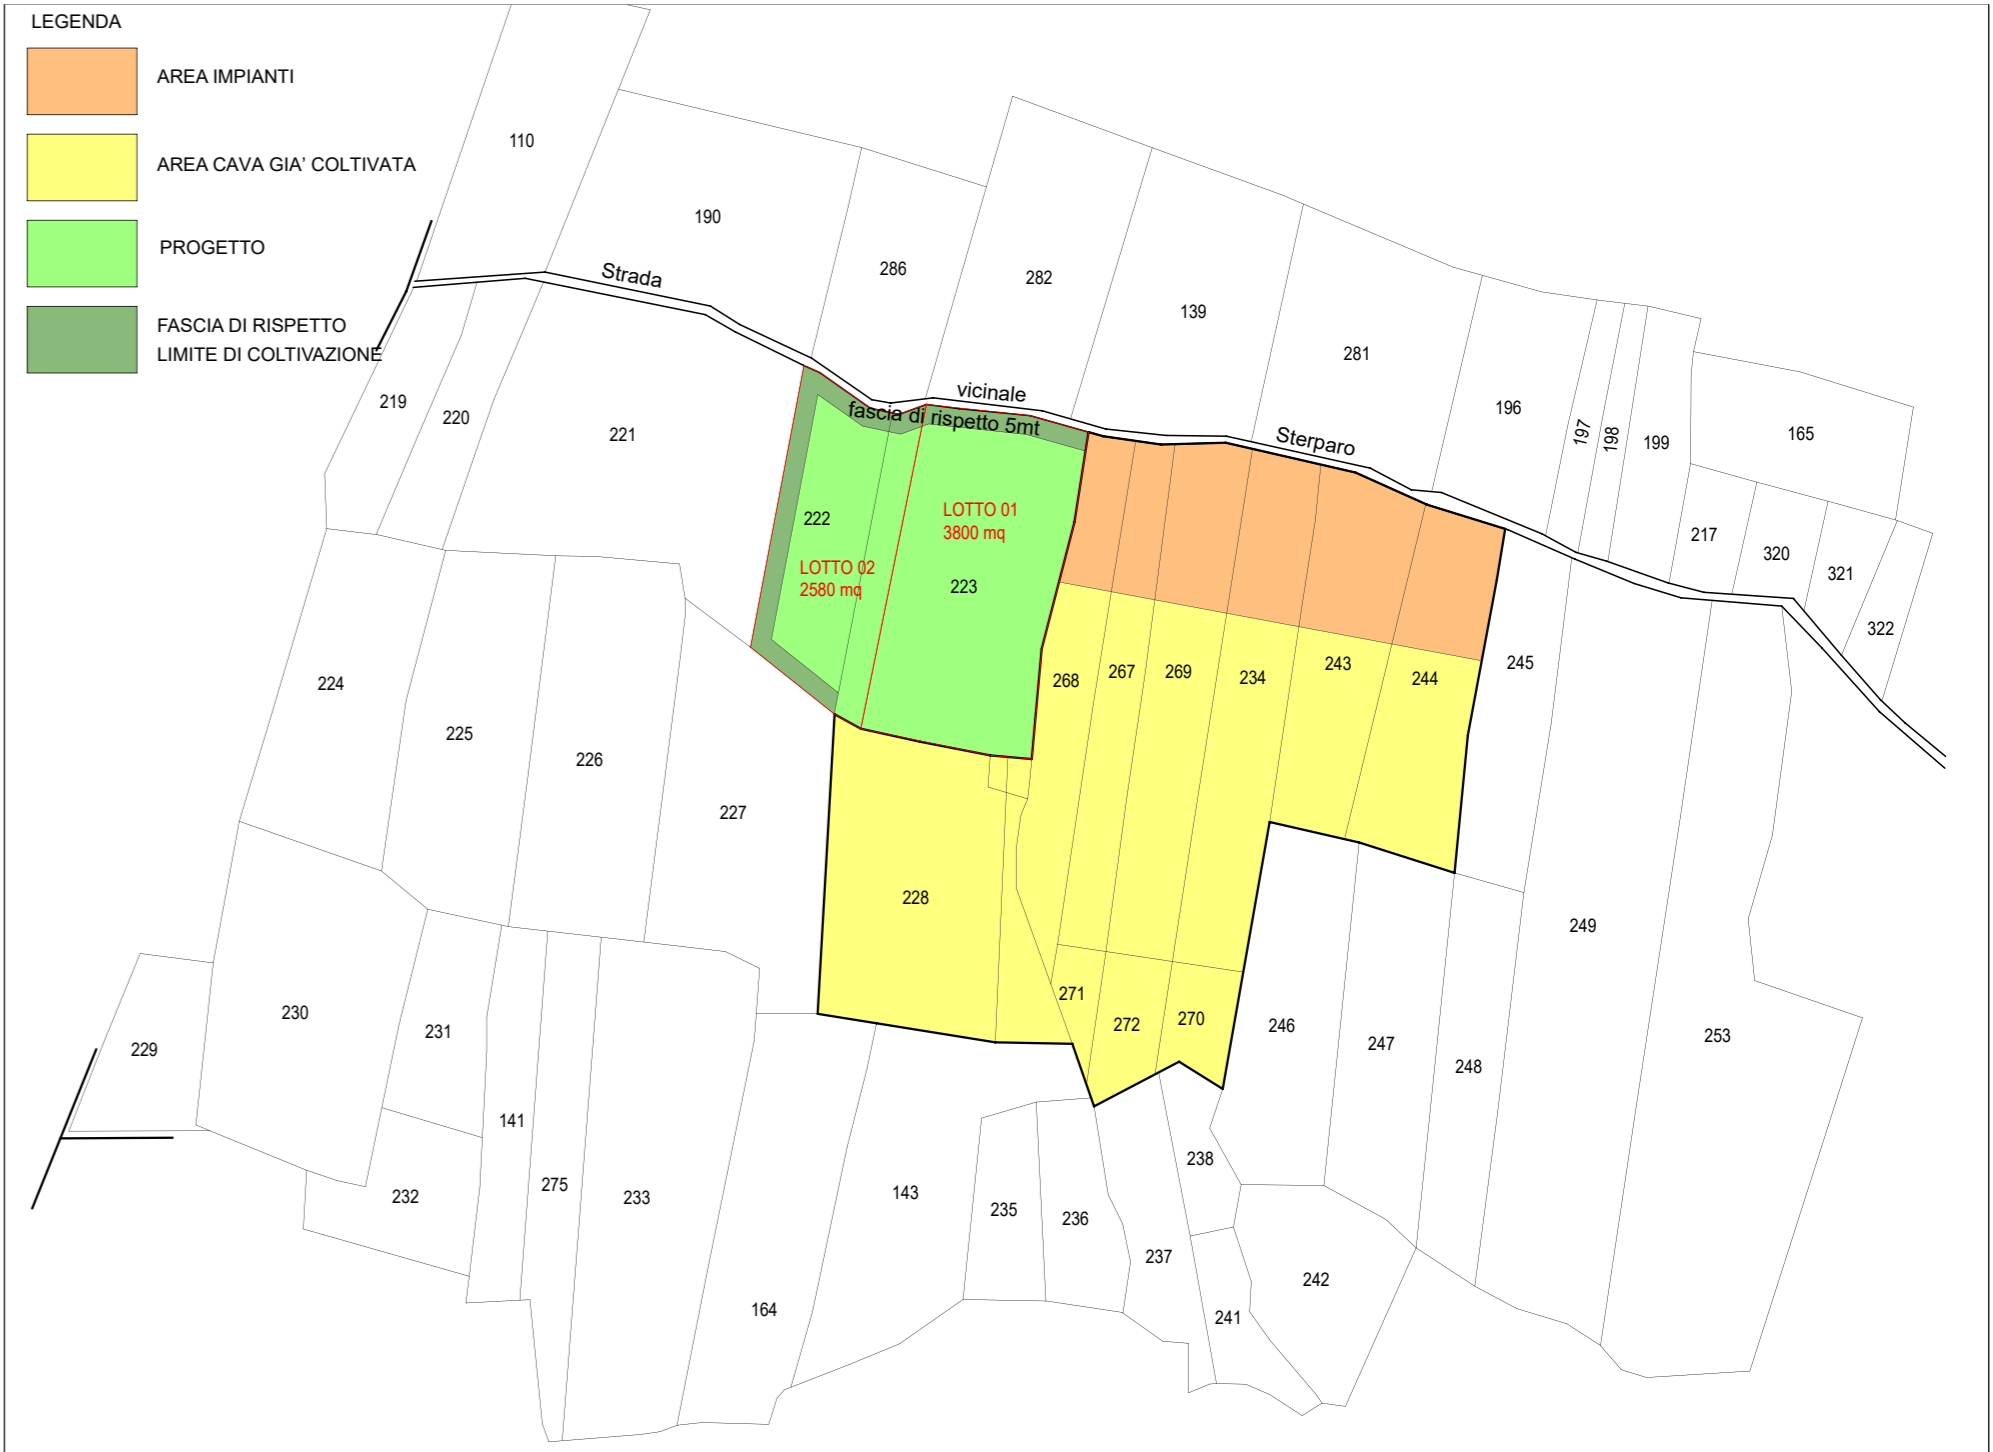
LEGENDA

AREA IMPIANTI

AREA CAVA GIA' COLTIVATA

PROGETTO

FASCIA DI RISPETTO
LIMITE DI COLTIVAZIONE

Strada vicinale Sterparo

fascia di rispetto 5mt

LOTTO 01
3800 mq

LOTTO 02
2580 mq

110
190
286
282
139
281
196
197
198
199
165
219
220
221
222
223
217
320
321
322
224
225
226
227
268
267
269
234
243
244
245
228
249
229
230
231
141
271
272
270
246
247
248
253
232
275
233
143
235
236
238
237
242
241
164